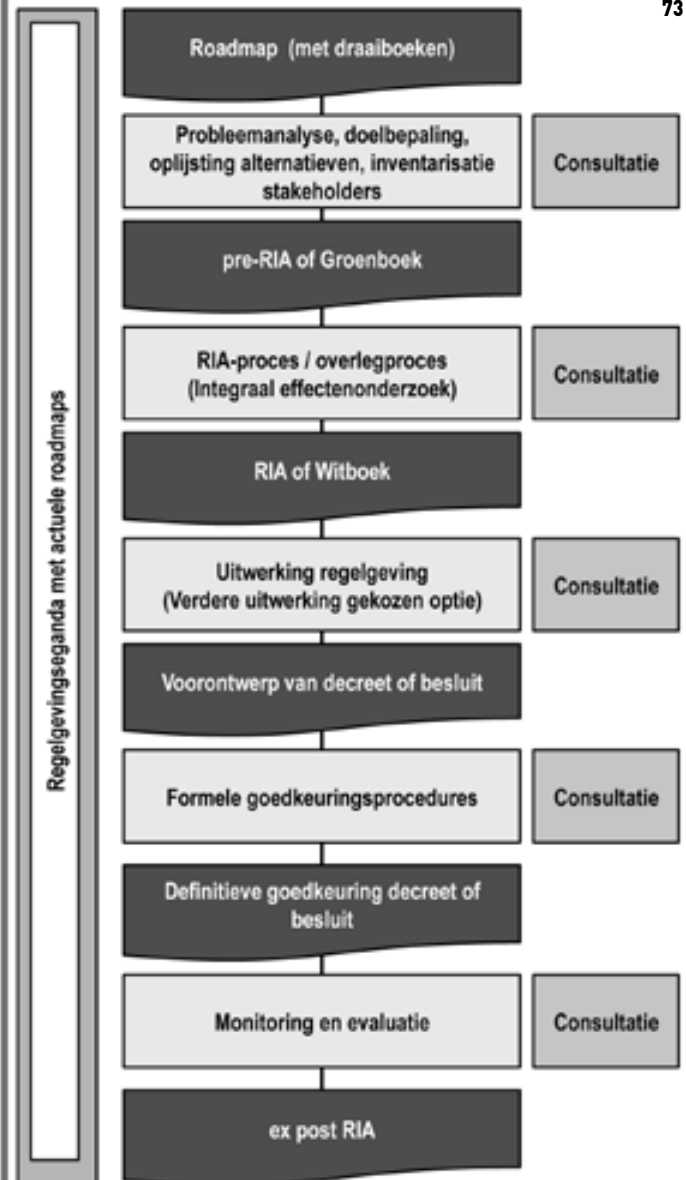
73

Regelgevingseganda met actuele roadmaps

Roadmap (met draaiboeken)

Probleemanalyse, doelbepaling, oplijsting alternatieven, inventarisatie stakeholders

Consultatie

pre-RIA of Groenboek

RIA-proces / overlegproces (Integraal effectenonderzoek)

Consultatie

RIA of Witboek

Uitwerking regelgeving (Verdere uitwerking gekozen optie)

Consultatie

Voorontwerp van decreet of besluit

Formele goedkeuringsprocedures

Consultatie

Definitieve goedkeuring decreet of besluit

Monitoring en evaluatie

Consultatie

ex post RIA